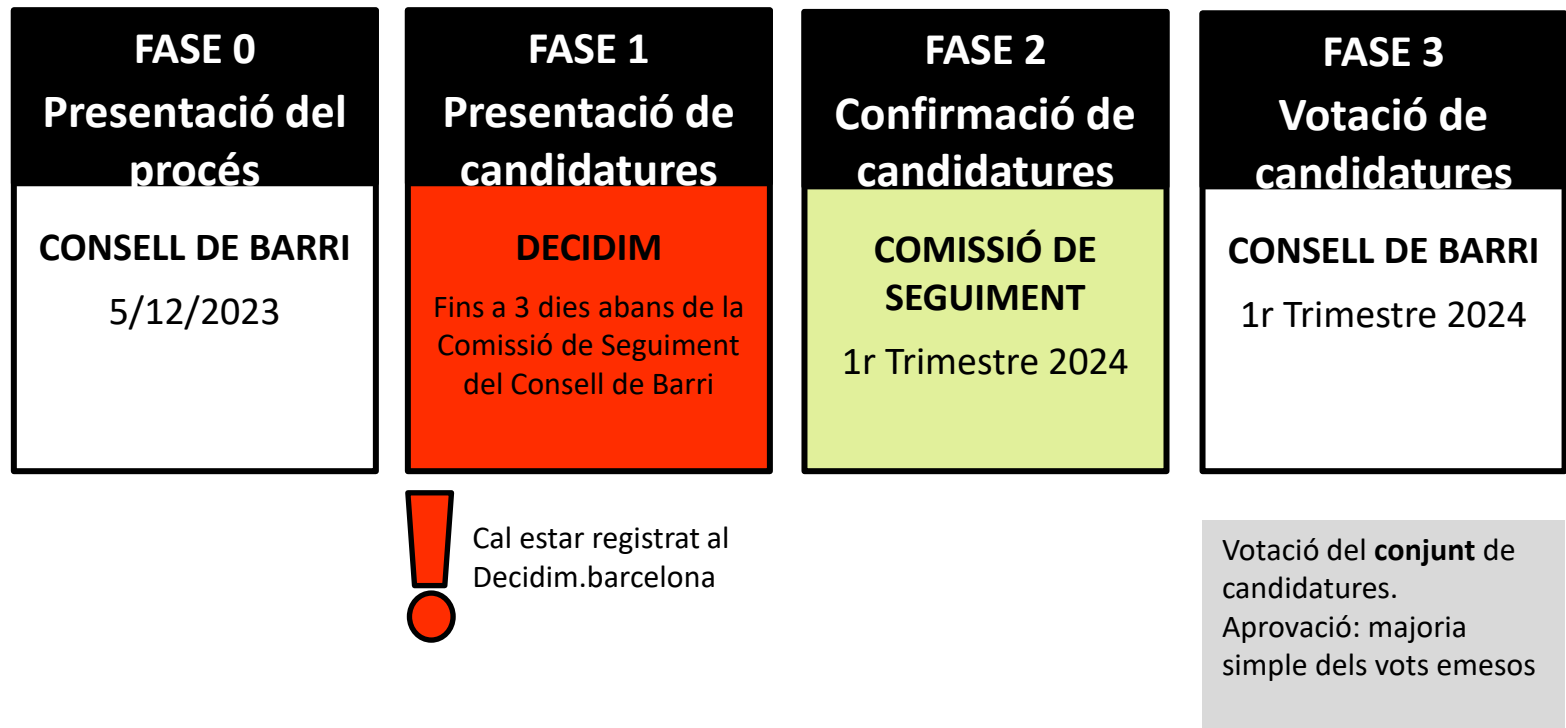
FASE 0
Presentació del procés

CONSELL DE BARRI

5/12/2023

FASE 1
Presentació de candidatures

DECIDIM

Fins a 3 dies abans de la Comissió de Seguiment del Consell de Barri

Cal estar registrat al Decidim.barcelona

FASE 2
Confirmació de candidatures

COMISSIÓ DE SEGUIMENT

1r Trimestre 2024

FASE 3
Votació de candidatures

CONSELL DE BARRI

1r Trimestre 2024

Votació del **conjunt** de candidatures.
Aprovació: majoria simple dels vots emesos